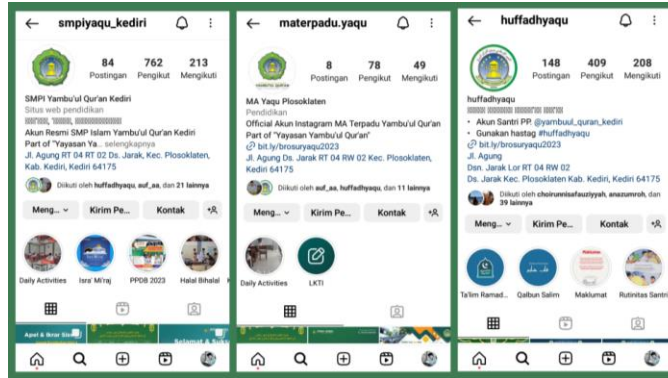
smpiyaqu_kediri

84 Postingan
762 Pengikut
213 Mengikuti

SMPI Yambu'ul Qur'an Kediri
Situs web pendidikan
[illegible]
Akun Resmi SMP Islam Yambu'ul Qur'an Kediri Part of "Yayasan Ya... selengkapnya
Jl. Agung RT 04 RT 02 Ds. Jarak, Kec. Plosoklaten, Kab. Kediri, Kediri 64175
Diikuti oleh huffadhyaqu, auf_aa, dan 21 lainnya

Meng... Kirim Pe... Kontak

Daily Activities
Isra' Mi'raj
PPDB 2023
Halal Bihalal

Apel & Ikrar Siswa
Selamat & Su

materpadu.yaqu

8 Postingan
78 Pengikut
49 Mengikuti

MA Yaqu Plosoklaten
Pendidikan
Official Akun Instagram MA Terpadu Yambu'ul Qur'an Part of "Yayasan Yambu'ul Qur'an"
bit.ly/brosuryaqu2023
Jl. Agung Ds. Jarak RT 04 RW 02 Kec. Plosoklaten, Kediri 64175
Diikuti oleh auf_aa, huffadhyaqu, dan 11 lainnya

Meng... Kirim Pe... Kontak

Daily Activities
LKTI

huffadhyaqu

148 Postingan
409 Pengikut
208 Mengikuti

huffadhyaqu
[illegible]
• Akun Santri PP. @yambuul_quran_kediri
• Gunakan hastag #huffadhyaqu
bit.ly/brosuryaqu2023
Jl. Agung
Dsn. Jarak Lor RT 04 RW 02
Ds. Jarak Kec. Plosoklaten Kab. Kediri, Kediri 64175
Diikuti oleh choirunnisafauziyyah, anazumroh, dan 39 lainnya

Meng... Kirim Pe... Kontak

Ta'lim Ramad...
Qalbun Salim
Maklumat
Rutinitas Santri